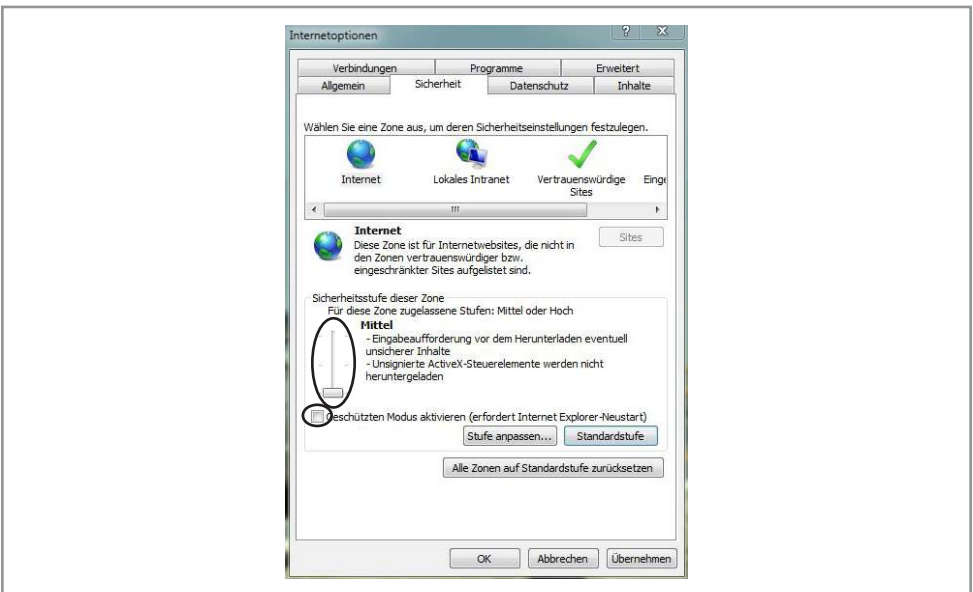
Internetoptionen

?

Verbindungen | Programme | Erweitert
Allgemein | Sicherheit | Datenschutz | Inhalte

Wählen Sie eine Zone aus, um deren Sicherheitseinstellungen festzulegen.

Internet
Lokales Intranet
Vertrauenswürdige Sites
Eing

III

Internet
Diese Zone ist für Internetwebsites, die nicht in den Zonen vertrauenswürdiger bzw. eingeschränkter Sites aufgelistet sind.

Sites

Sicherheitsstufe dieser Zone
Für diese Zone zugelassene Stufen: Mittel oder Hoch

Mittel
- Eingabeaufforderung vor dem Herunterladen eventuell unsicherer Inhalte
- Unsignierte ActiveX-Steuerelemente werden nicht heruntergeladen

Geschützten Modus aktivieren (erfordert Internet Explorer-Neustart)

Stufe anpassen...
Standardstufe

Alle Zonen auf Standardstufe zurücksetzen

OK
Abbrechen
Übernehmen